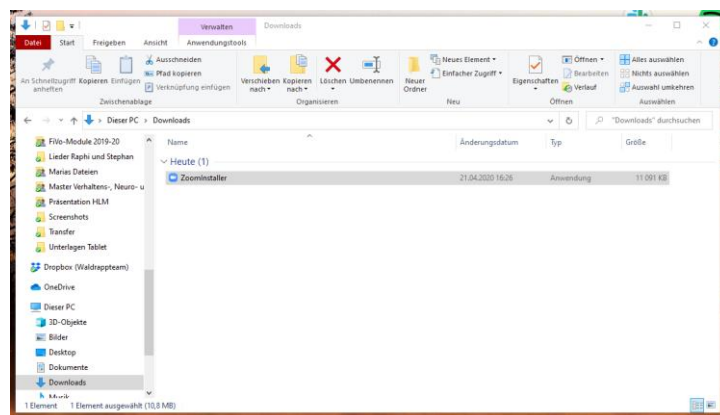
Verwalten Downloads

Datei Start Freigeben Ansicht Anwendungstools

An Schnellzugriff anheften Kopieren Einfügen
Ausschneiden
Pfad kopieren
Verknüpfung einfügen
Zwischenablage

Verschieben nach Kopieren nach Löschen Umbenennen
Organisieren

Neuer Ordner
Neues Element
Einfacher Zugriff
Neu

Eigenschaften
Öffnen
Bearbeiten
Verlauf
Öffnen

Alles auswählen
Nichts auswählen
Auswahl umkehren
Auswählen

Dieser PC > Downloads

"Downloads" durchsuchen

FiVo-Module 2019-20
Lieder Raphi und Stephan
Marias Dateien
Master Verhaltens-, Neuro- u
Präsentation HLM
Screenshots
Transfer
Unterlagen Tablet
Dropbox (Waldrappteam)
OneDrive
Dieser PC
3D-Objekte
Bilder
Desktop
Dokumente
Downloads
Musik

| Name | Änderungsdatum | Typ | Größe |
|---|---|---|---|
| Heute (1) | | | |
| ZoomInstaller | 21.04.2020 16:26 | Anwendung | 11 091 KB |

1 Element 1 Element ausgewählt (10,8 MB)